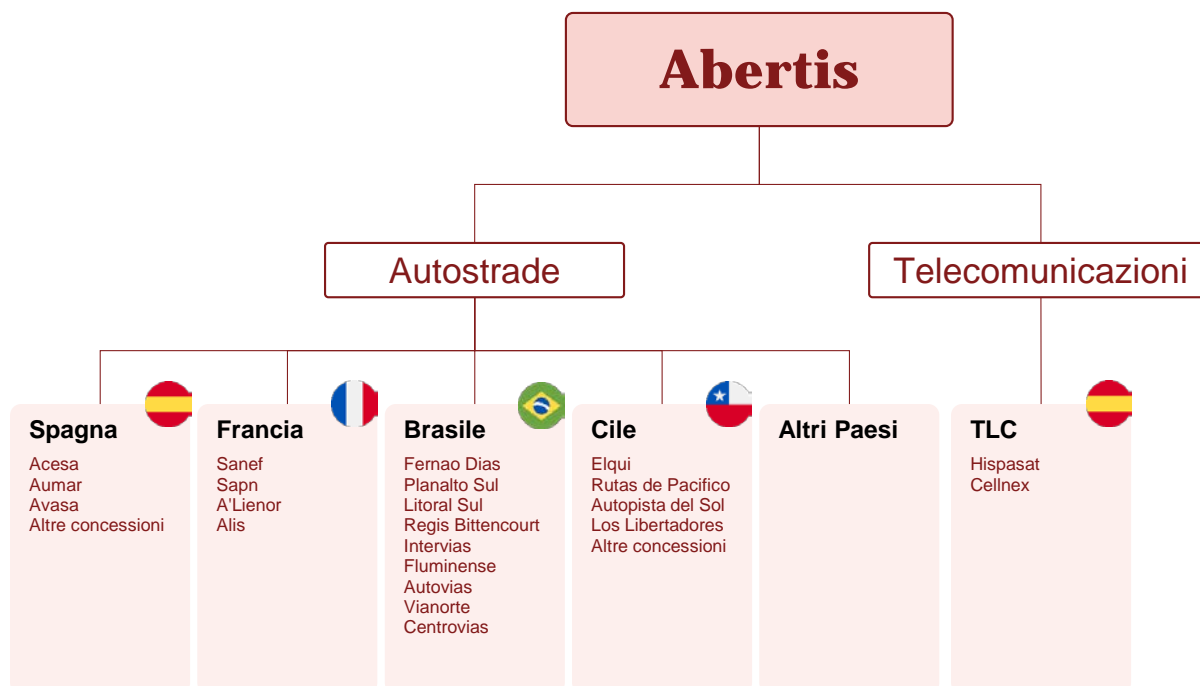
Abertis

Autostrade

Telecomunicazioni

Spagna
Acesa
Aumar
Avasa
Altre concessioni

Francia
Sanef
Sapn
A'Lienor
Alis

Brasile
Fernao Dias
Planalto Sul
Litoral Sul
Regis Bittencourt
Intervias
Fluminense
Autovias
Vianorte
Centrovias

Cile
Elqui
Rutas de Pacifico
Autopista del Sol
Los Libertadores
Altre concessioni

Altri Paesi

TLC
Hispasat
Cellnex